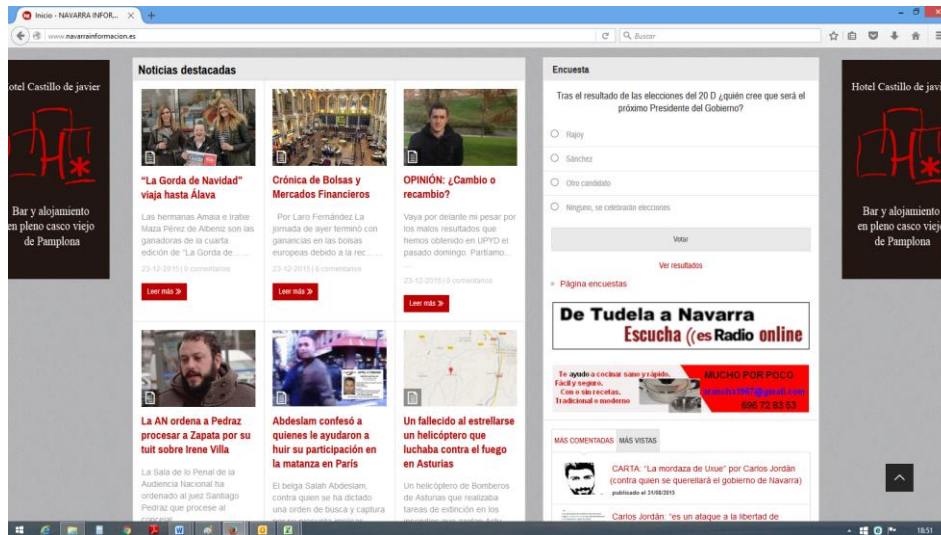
Inicio - NAVARRA INFOR...

www.navarrainformacion.es

Buscar

Hotel Castillo de javier

Bar y alojamiento en pleno casco viejo de Pamplona

Noticias destacadas

"La Gorda de Navidad" viaja hasta Álava

Las hermanas Amaia e Iratxe Maza Pérez de Albeniz son las ganadoras de la cuarta edición de "La Gorda de...

23-12-2015 | 0 comentarios

Leer más »

Crónica de Bolsas y Mercados Financieros

Por Laro Fernández La jornada de ayer terminó con ganancias en las bolsas europeas debido a la rec...

23-12-2015 | 0 comentarios

Leer más »

OPINIÓN: ¿Cambio o recambio?

Vaya por delante mi pesar por los malos resultados que hemos obtenido en UPYD el pasado domingo. Partiamo...

23-12-2015 | 0 comentarios

Leer más »

La AN ordena a Pedraz procesar a Zapata por su tuit sobre Irene Villa

La Sala de lo Penal de la Audiencia Nacional ha ordenado al juez Santiago Pedraz que procese al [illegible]

Abdeslam confesó a quienes le ayudaron a huir su participación en la matanza en París

El belga Salah Abdeslam, contra quien se ha dictado una orden de busca y captura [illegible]

Un fallecido al estrellarse un helicóptero que luchaba contra el fuego en Asturias

Un helicóptero de Bomberos de Asturias que realizaba tareas de extinción en los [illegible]

Encuesta

Tras el resultado de las elecciones del 20 D ¿quién cree que será el próximo Presidente del Gobierno?

Rajoy

Sánchez

Otro candidato

Ninguno, se celebrarán elecciones

Votar

Ver resultados

Página encuestas

De Tudela a Navarra
Escucha (es Radio online

Te ayudo a cocinar sano y rápido. Fácil y seguro. Con o sin recetas. Tradicional o moderno

MUCHO POR POCO
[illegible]@gmail.com
696 72 83 53

MÁS COMENTADAS MÁS VISTAS

CARTA: "La mordaza de Uxue" por Carlos Jordán (contra quien se querellará el gobierno de Navarra)
publicado el 31/08/2015

Carlos Jordán: "es un ataque a la libertad de

18:51